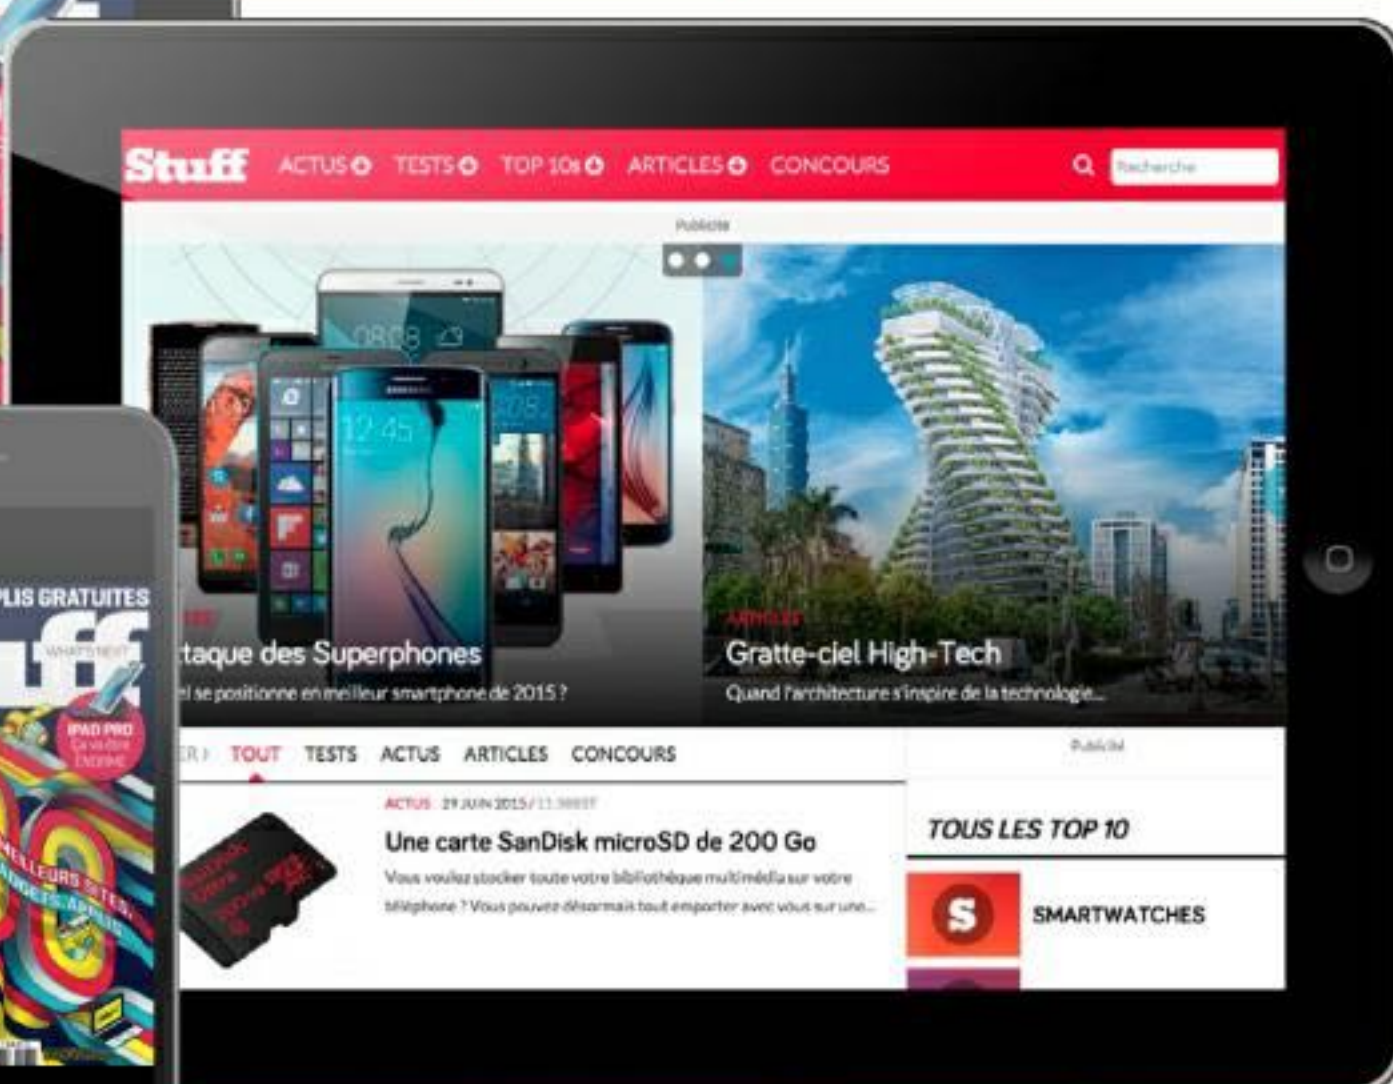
Stuff ACTUS TESTS TOP 10s ARTICLES CONCOURS

Recherche

Publicité

taque des Superphones

el se positionne en meilleur smartphone de 2015 ?

ARTICLES

Gratte-ciel High-Tech

Quand l'architecture s'inspire de la technologie...

TOUT TESTS ACTUS ARTICLES CONCOURS

Publicité

ACTUS 29 JUIN 2015 / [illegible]

Une carte SanDisk microSD de 200 Go

Vous voulez stocker toute votre bibliothèque multimédia sur votre téléphone ? Vous pouvez désormais tout emporter avec vous sur une...

TOUS LES TOP 10

SMARTWATCHES

PLIS GRATUITES

uff

IPAD PRO

MEILLEURS SITES, GADGETS, APPLIS